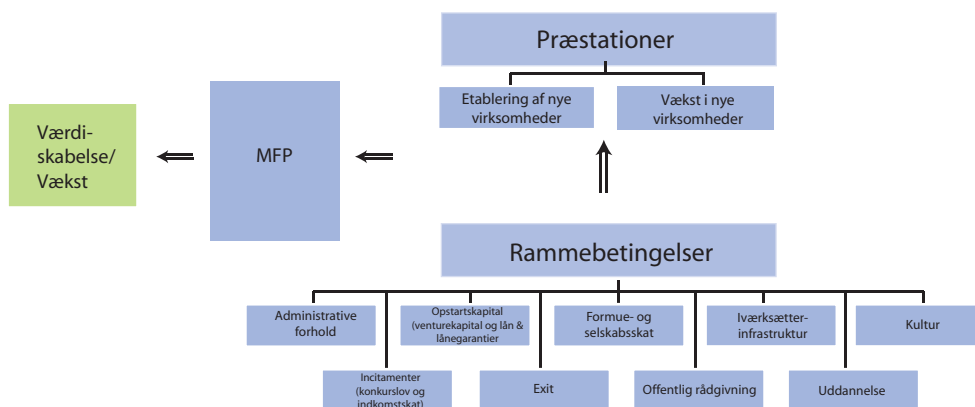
Præstationer

Etablering af nye virksomheder

Vækst i nye virksomheder

Værdiskabelse/ Vækst

MFP

Rammebetingelser

Administrative forhold

Opstartskapital (venturekapital og lån & lånegarantier)

Formue- og selskabsskat

Iværksætter-infrastruktur

Kultur

Incitamenter (konkurslov og indkomstskat)

Exit

Offentlig rådgivning

Uddannelse